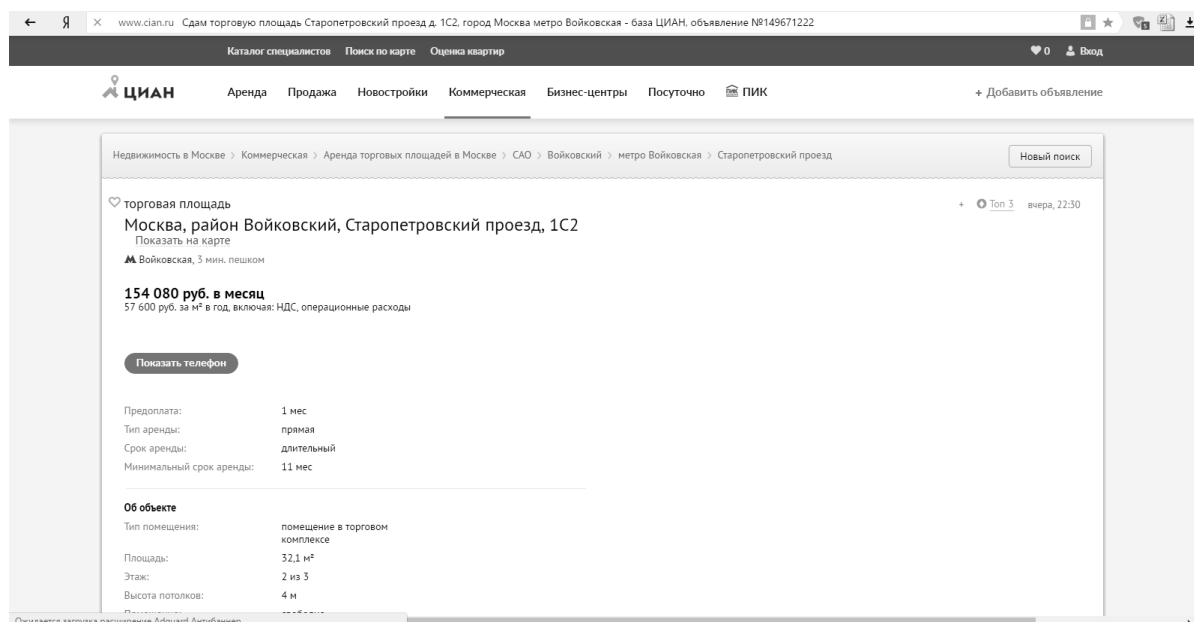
Я × www.cian.ru Сдам торговую площадь Старопетровский проезд д. 1С2, город Москва метро Войковская - база ЦИАН, объявление №149671222

Каталог специалистов Поиск по карте Оценка квартир

0 Вход

ЦИАН Аренда Продажа Новостройки Коммерческая Бизнес-центры Посуточно ПИК

+ Добавить объявление

Недвижимость в Москве › Коммерческая › Аренда торговых площадей в Москве › САО › Войковский › метро Войковская › Старопетровский проезд

Новый поиск

торговая площадь

+ Топ 3 вчера, 22:30

Москва, район Войковский, Старопетровский проезд, 1С2

Показать на карте

Войковская, 3 мин. пешком

154 080 руб. в месяц

57 600 руб. за м² в год, включая: НДС, операционные расходы

Показать телефон

| | |
|---|---|
| Предоплата: | 1 мес |
| Тип аренды: | прямая |
| Срок аренды: | длительный |
| Минимальный срок аренды: | 11 мес |

Об объекте

| | |
|---|---|
| Тип помещения: | помещение в торговом комплексе |
| Площадь: | 32,1 м² |
| Этаж: | 2 из 3 |
| Высота потолков: | 4 м |
| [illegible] | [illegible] |

Ожидается загрузка расширения Adguard Антибаннер